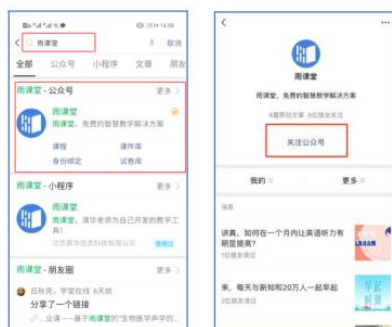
14:58

雨课堂 取消

全部 公众号 小程序 文章 朋友

雨课堂 - 公众号 更多

雨课堂
雨课堂，免费的智慧教学解决方案

课程 课件库
身份绑定 试卷库

雨课堂 - 小程序 更多

雨课堂
雨课堂，清华老师合作开发的教学工具

北京慕华信息科技有限公司

雨课堂 - 朋友圈 更多

分享了一个链接

…雨课堂…

雨课堂
雨课堂，免费的智慧教学解决方案

关注公众号

我的 更多

消息

讲真，如何在一个月内让英语听力有明显提高？

来，每天与新知和20万人一起早起